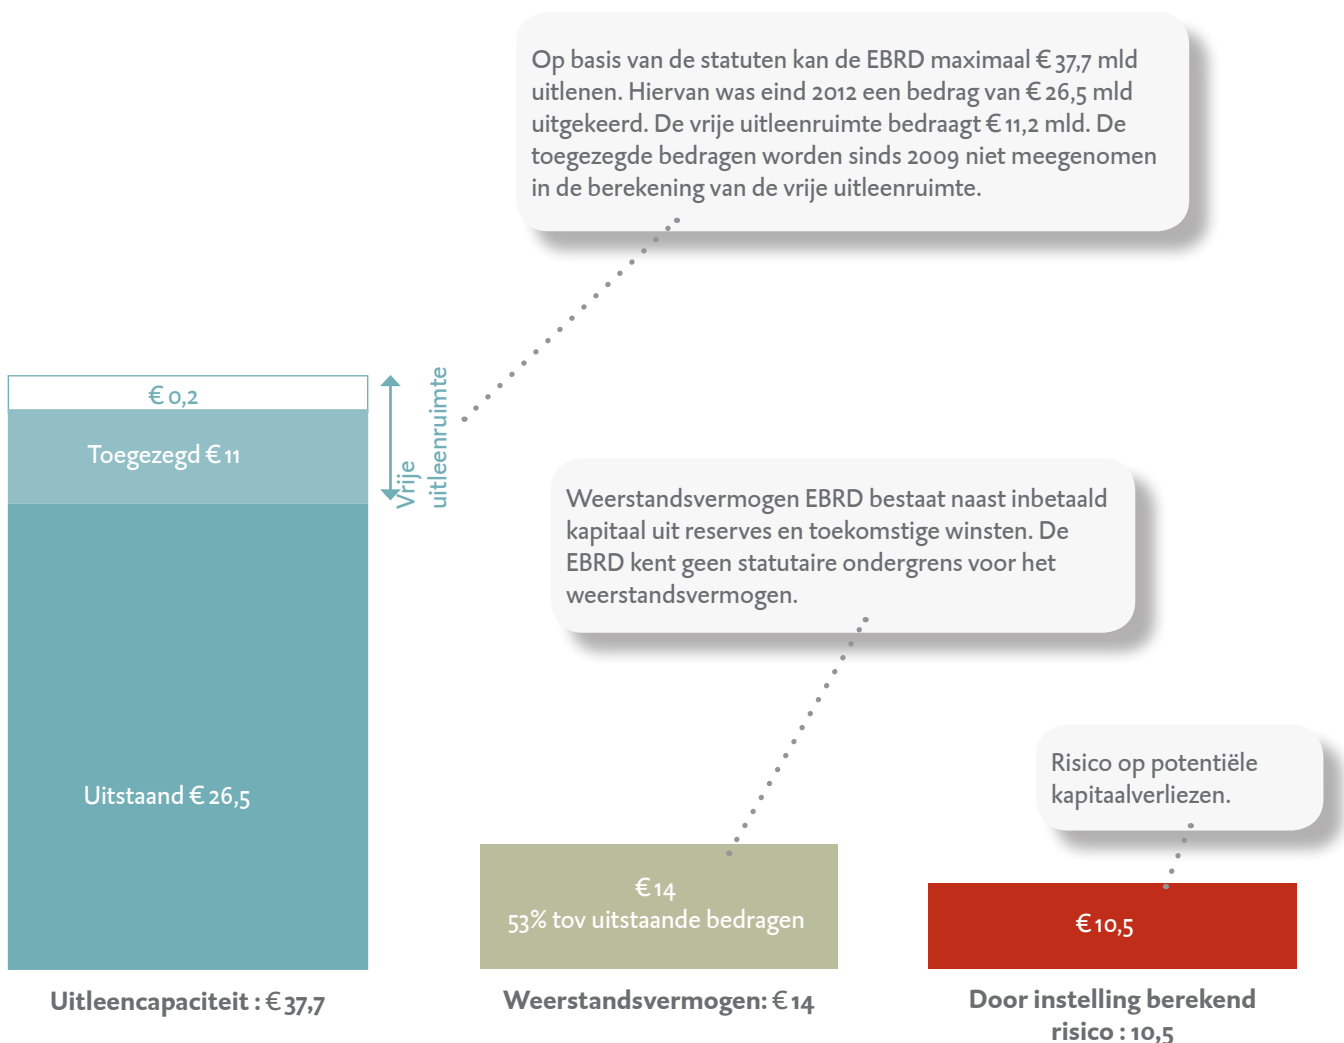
Op basis van de statuten kan de EBRD maximaal € 37,7 mld uitlenen. Hiervan was eind 2012 een bedrag van € 26,5 mld uitgekeerd. De vrije uitleenruimte bedraagt € 11,2 mld. De toegezegde bedragen worden sinds 2009 niet meegenomen in de berekening van de vrije uitleenruimte.

€ 0,2

Toegezegd € 11

Vrije uitleenruimte

Uitstaand € 26,5

Weerstandsvermogen EBRD bestaat naast inbetaald kapitaal uit reserves en toekomstige winsten. De EBRD kent geen statutaire ondergrens voor het weerstandsvermogen.

Risico op potentiële kapitaalverliezen.

€ 14
53% tov uitstaande bedragen

€ 10,5

Uitleencapaciteit : € 37,7

Weerstandsvermogen: € 14

Door instelling berekend risico : 10,5